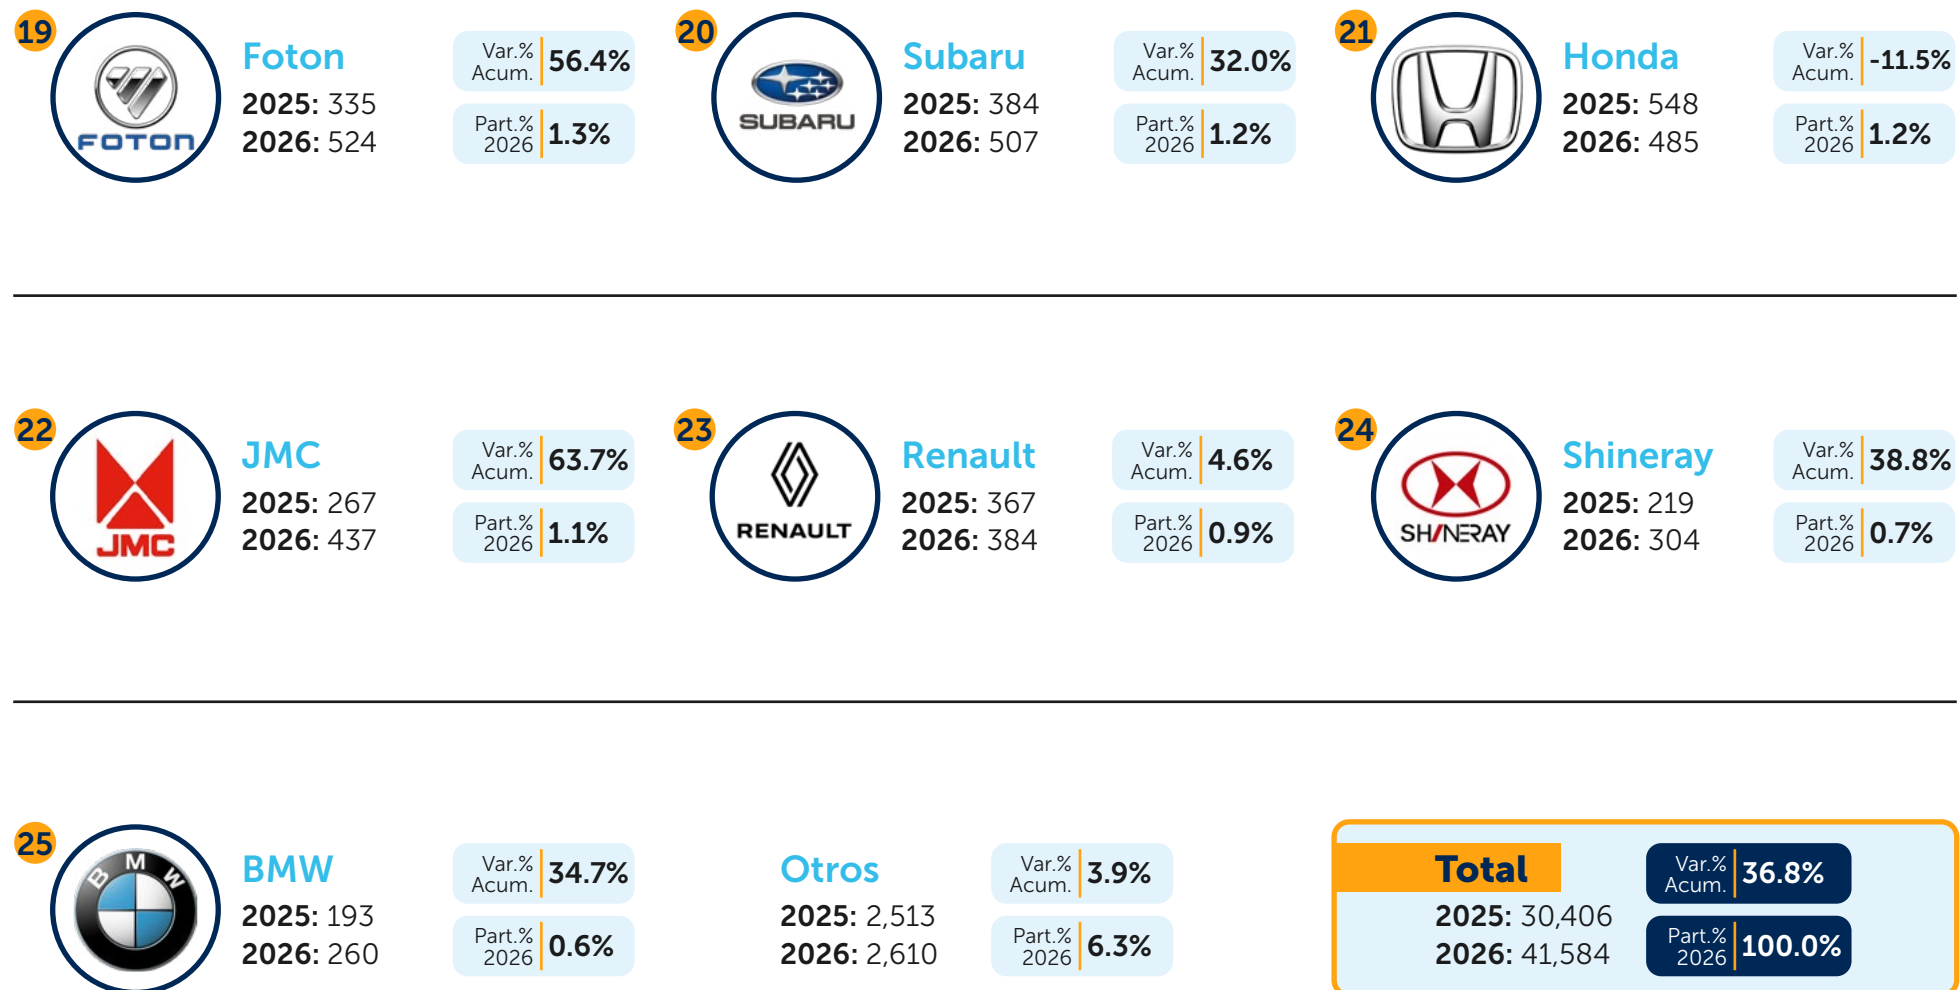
19
FOTON
Foton
2025: 335
2026: 524
Var.% Acum. 56.4%
Part.% 2026 1.3%

20
SUBARU
Subaru
2025: 384
2026: 507
Var.% Acum. 32.0%
Part.% 2026 1.2%

21
Honda
2025: 548
2026: 485
Var.% Acum. -11.5%
Part.% 2026 1.2%

22
JMC
JMC
2025: 267
2026: 437
Var.% Acum. 63.7%
Part.% 2026 1.1%

23
RENAULT
Renault
2025: 367
2026: 384
Var.% Acum. 4.6%
Part.% 2026 0.9%

24
SHINERAY
Shineray
2025: 219
2026: 304
Var.% Acum. 38.8%
Part.% 2026 0.7%

25
BMW
BMW
2025: 193
2026: 260
Var.% Acum. 34.7%
Part.% 2026 0.6%

Otros
2025: 2,513
2026: 2,610
Var.% Acum. 3.9%
Part.% 2026 6.3%

Total
2025: 30,406
2026: 41,584
Var.% Acum. 36.8%
Part.% 2026 100.0%